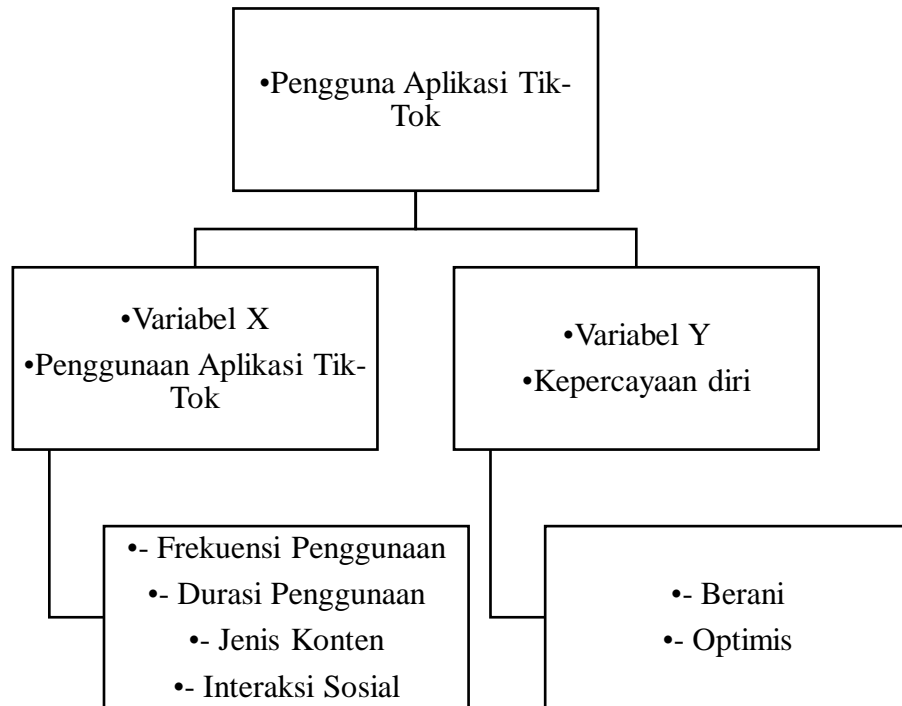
•Pengguna Aplikasi Tik-Tok

•Variabel X
•Penggunaan Aplikasi Tik-Tok

•Variabel Y
•Kepercayaan diri

•- Frekuensi Penggunaan
•- Durasi Penggunaan
•- Jenis Konten
•- Interaksi Sosial

•- Berani
•- Optimis